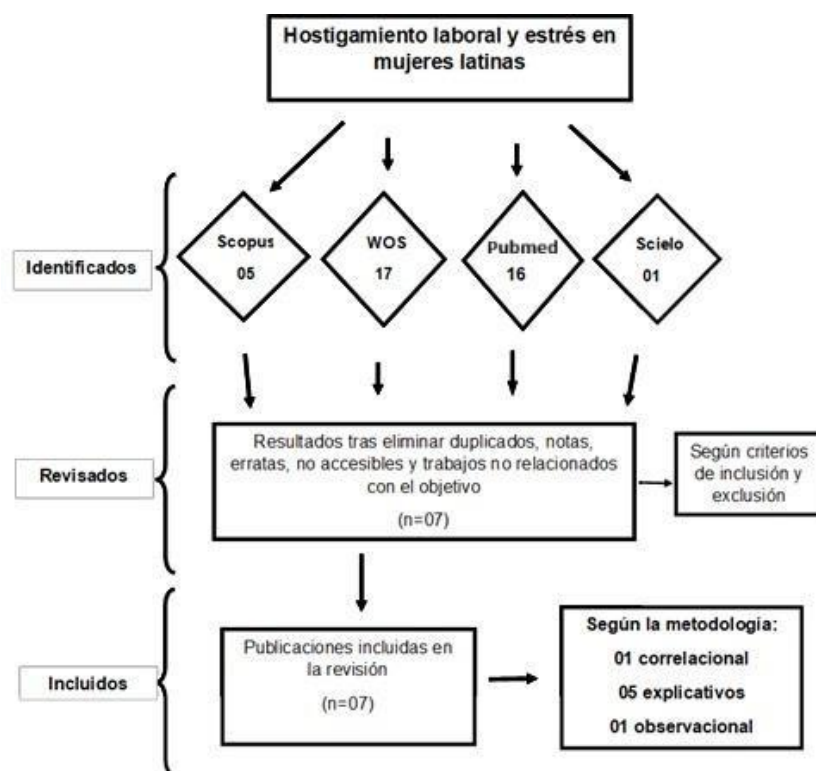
Hostigamiento laboral y estrés en mujeres latinas

Identificados

Scopus
05

WOS
17

Pubmed
16

Scielo
01

Revisados

Resultados tras eliminar duplicados, notas, erratas, no accesibles y trabajos no relacionados con el objetivo

(n=07)

Según criterios de inclusión y exclusión

Incluidos

Publicaciones incluidas en la revisión

(n=07)

Según la metodología:

01 correlacional

05 explicativos

01 observacional